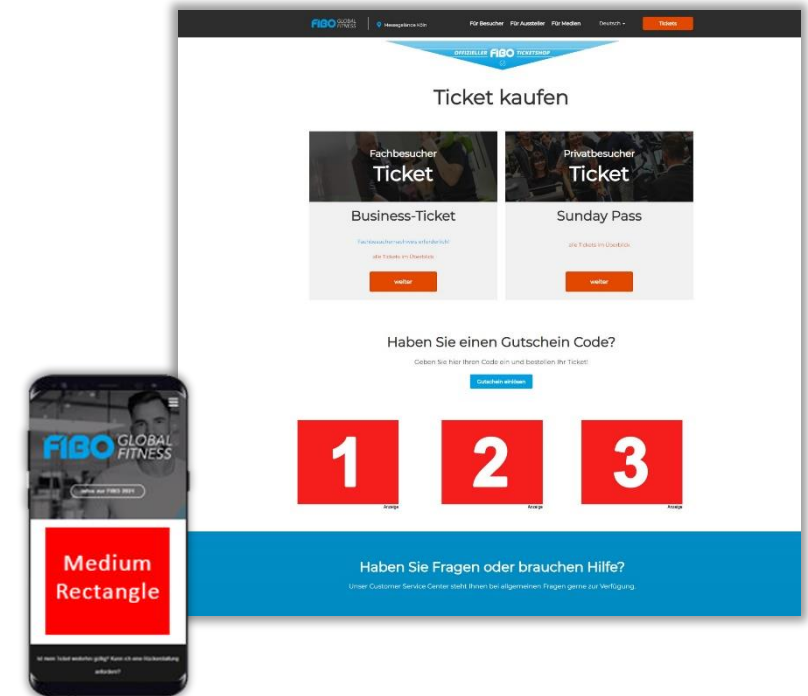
FIBO GLOBAL FITNESS | Messegelände Köln | Für Besucher | Für Aussteller | Für Medien | Deutsch | Tickets

OFFIZIELLER FIBO TICKETSHOP

Ticket kaufen

Fachbesucher
Ticket

Business-Ticket

Fachbesuchernachweis erforderlich!

alle Tickets im Überblick

weiter

Privatbesucher
Ticket

Sunday Pass

alle Tickets im Überblick

weiter

Haben Sie einen Gutschein Code?

Geben Sie hier Ihren Code ein und bestellen Ihr Ticket!

Gutschein einlösen

1
Anzeige

2
Anzeige

3
Anzeige

Haben Sie Fragen oder brauchen Hilfe?

Unser Customer Service Center steht Ihnen bei allgemeinen Fragen gerne zur Verfügung.

FIBO GLOBAL FITNESS

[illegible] FIBO 2021

Medium Rectangle

Ist mein Ticket weiterhin gültig? Kann ich eine Rückerstattung anfordern?